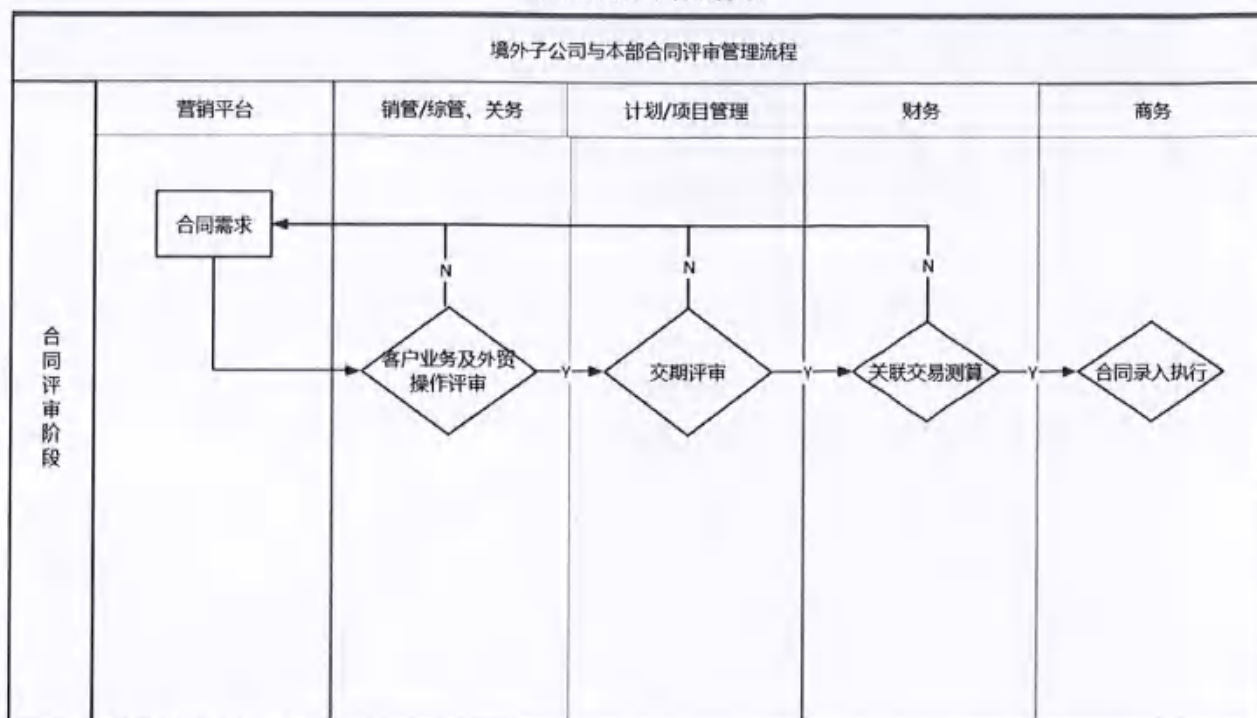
境外子公司与本部合同评审管理流程

合同评审阶段

| 营销平台 | 销管/综管、关务 | 计划/项目管理 | 财务 | 商务 |
|---|---|---|---|---|

合同需求

N

N

N

客户业务及外贸操作评审

Y

交期评审

Y

关联交易测算

Y

合同录入执行